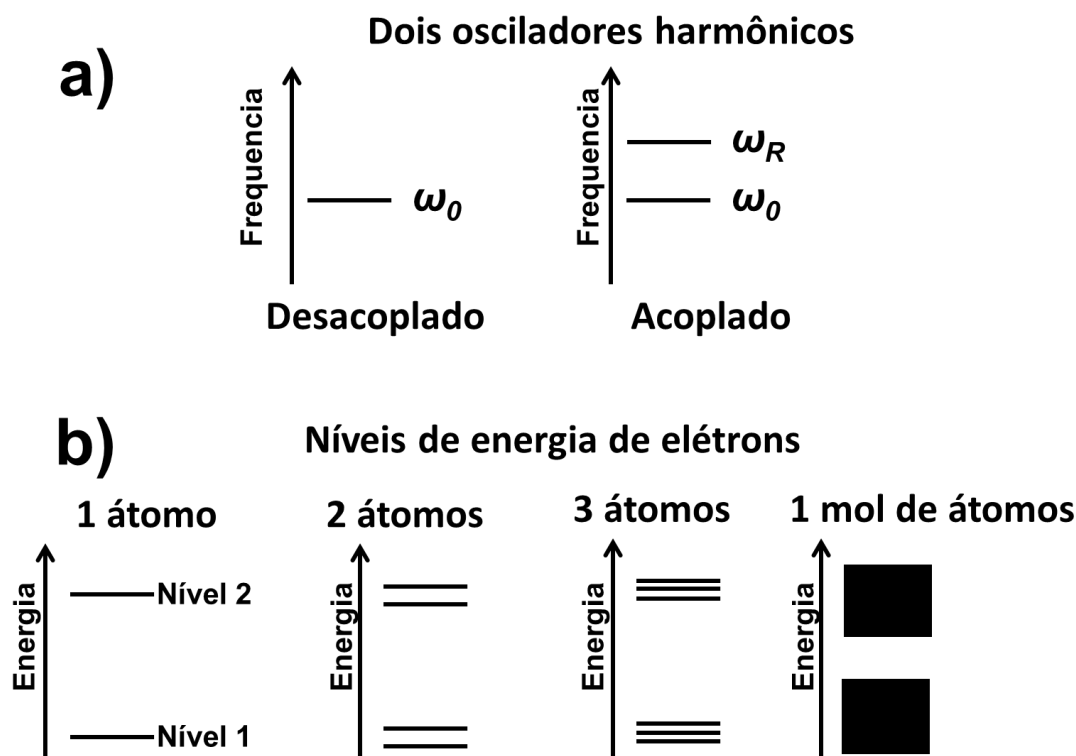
a)

Dois osciladores harmônicos

Frequencia

$\omega_0$

Desacoplado

Frequencia

$\omega_R$

$\omega_0$

Acoplado

b)

Níveis de energia de elétrons

1 átomo

Energia

Nível 2

Nível 1

2 átomos

Energia

3 átomos

Energia

1 mol de átomos

Energia